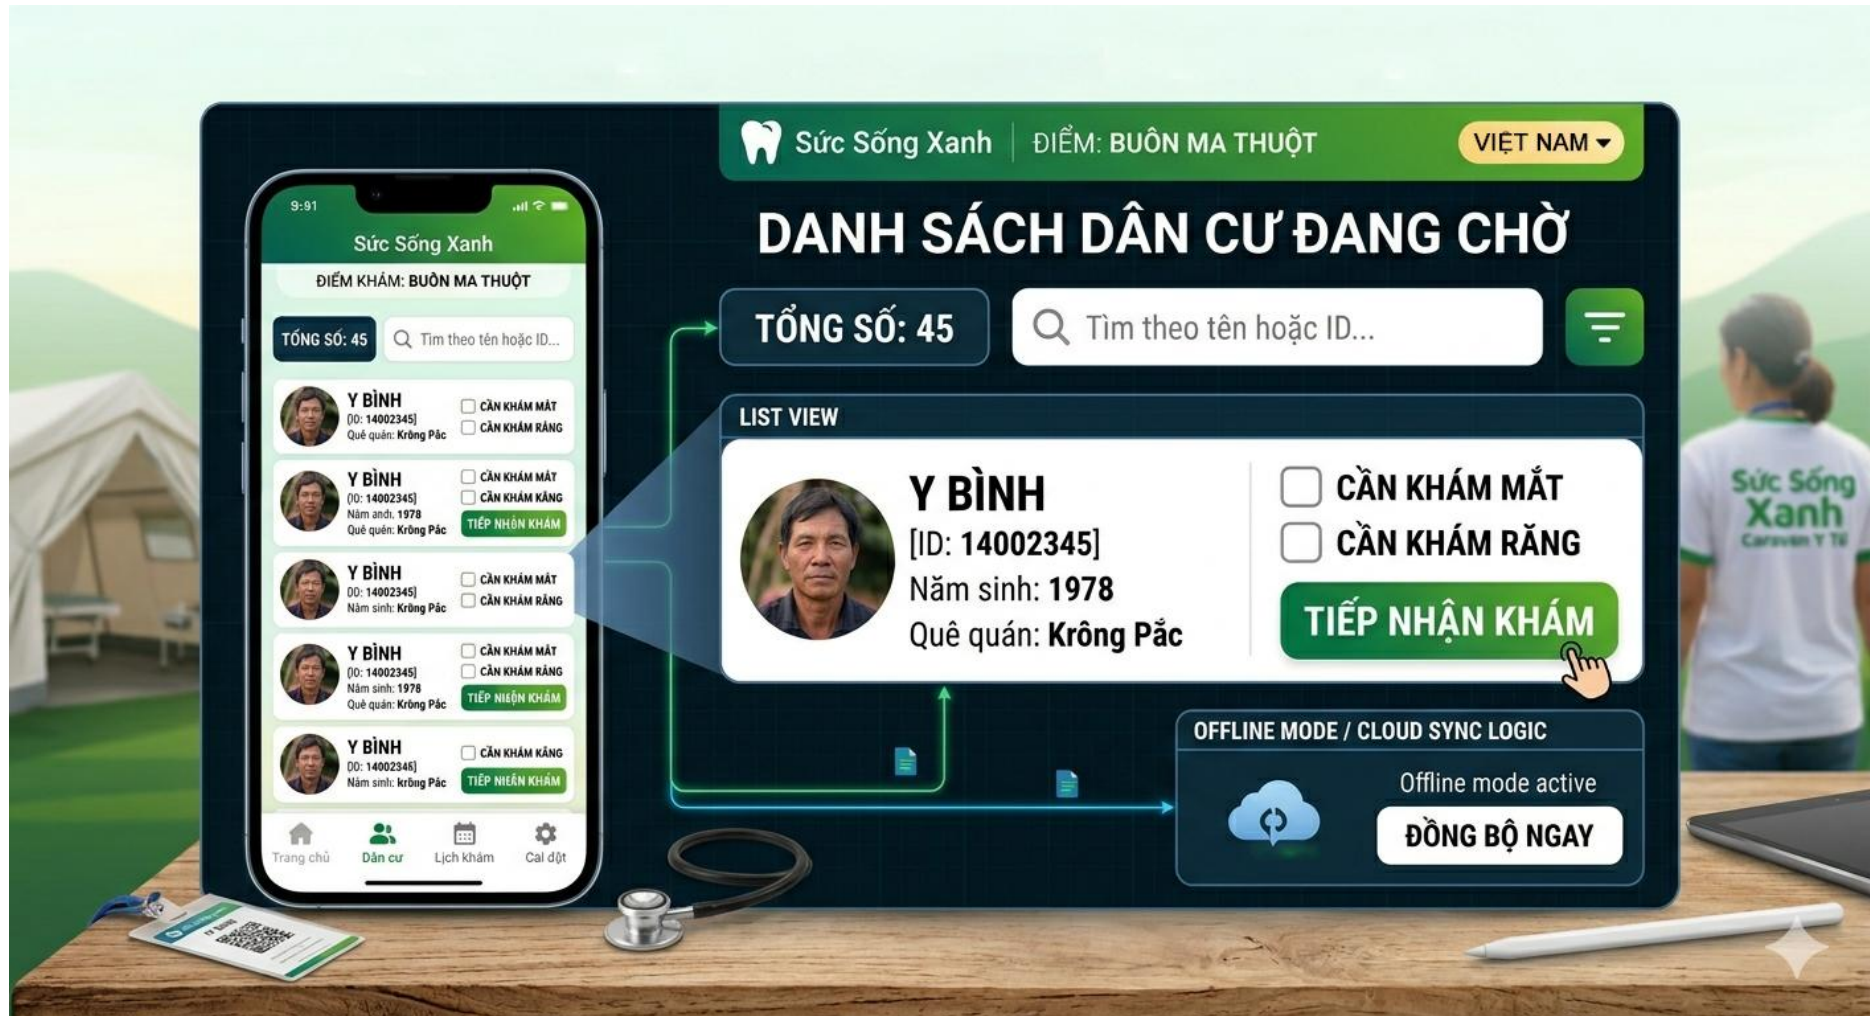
9:91

Sức Sống Xanh

ĐIỂM KHÁM: BUÔN MA THUỘT

TỔNG SỐ: 45

Tìm theo tên hoặc ID...

Y BÌNH
[0: 14002345]
Quê quán: Krông Pắc
CẦN KHÁM MẮT
CẦN KHÁM RĂNG

Y BÌNH
[0: 14002345]
Năm anh: 1978
Quê quán: Krông Pắc
CẦN KHÁM MẮT
CẦN KHÁM RĂNG
TIẾP NHẬN KHÁM

Y BÌNH
00: 14002345]
Năm sinh: Krông Pắc
CẦN KHÁM MẮT
CẦN KHÁM RĂNG

Y BÌNH
[0: 14002345]
Năm sinh: 1978
Quê quán: Krông Pắc
CẦN KHÁM MẮT
CẦN KHÁM RĂNG
TIẾP NHIỆN KHÁM

Y BÌNH
00: 14002346]
Năm sinh: krông Pắc
CẦN KHÁM RĂNG
TIẾP NHIẾN KHÁM

Trang chủ
Dân cư
Lịch khám
Cài đặt

Sức Sống Xanh | ĐIỂM: BUÔN MA THUỘT
VIỆT NAM

DANH SÁCH DÂN CƯ ĐANG CHỜ

TỔNG SỐ: 45

Tìm theo tên hoặc ID...

LIST VIEW

Y BÌNH
[ID: 14002345]
Năm sinh: 1978
Quê quán: Krông Pắc

CẦN KHÁM MẮT
CẦN KHÁM RĂNG
TIẾP NHẬN KHÁM

OFFLINE MODE / CLOUD SYNC LOGIC
Offline mode active
ĐỒNG BỘ NGAY

Sức Sống Xanh
Caravan Y Tế